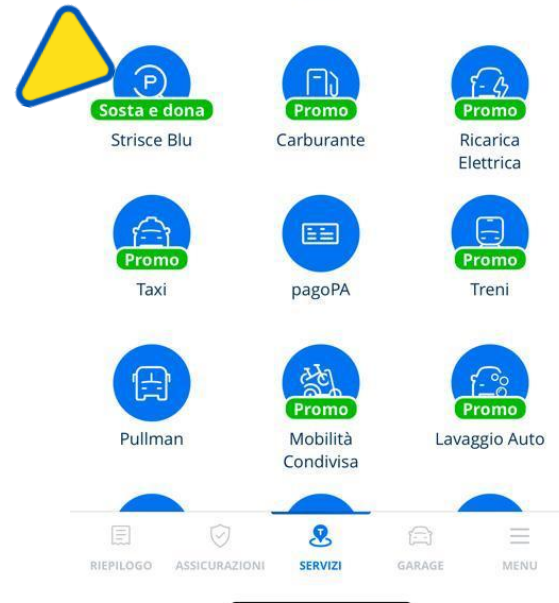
Sosta e dona
Strisce Blu

Promo
Carburante

Promo
Ricarica Elettrica

Promo
Taxi

pagoPA

Promo
Treni

Pullman

Promo
Mobilità Condivisa

Promo
Lavaggio Auto

RIEPILOGO
ASSICURAZIONI
SERVIZI
GARAGE
MENU